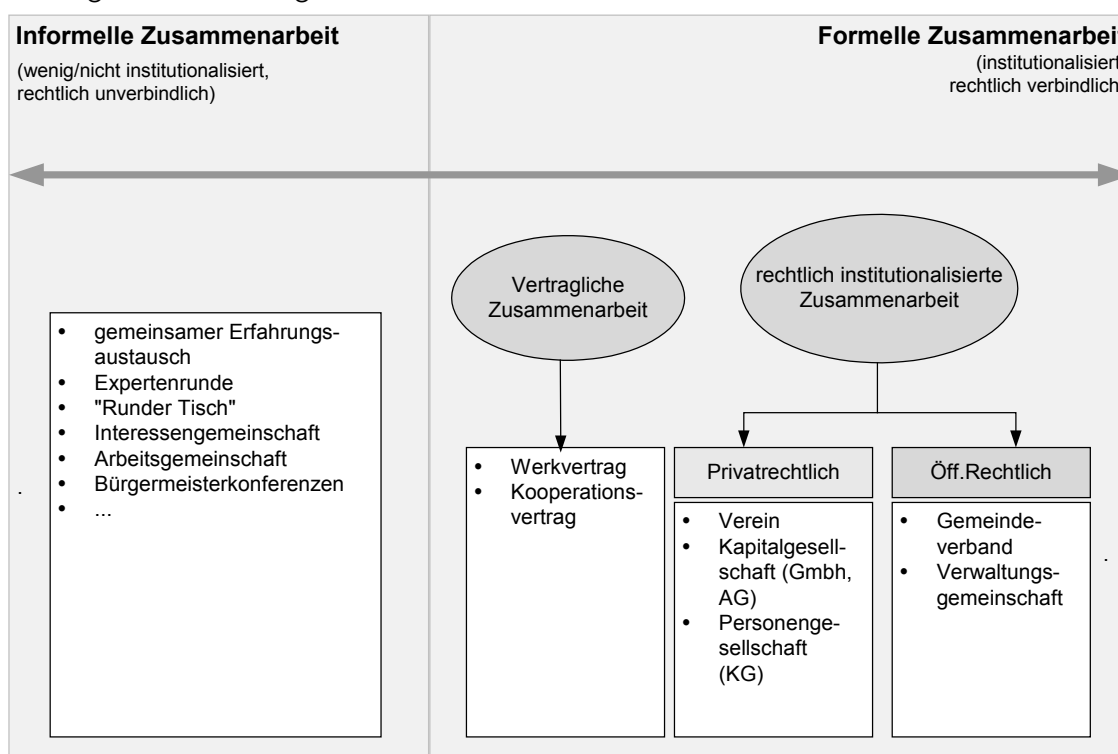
Informelle Zusammenarbeit
(wenig/nicht institutionalisiert, rechtlich unverbindlich)

Formelle Zusammenarbei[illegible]
(institutionalisier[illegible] rechtlich verbindlich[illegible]

- gemeinsamer Erfahrungsaustausch
- Expertenrunde
- "Runder Tisch"
- Interessengemeinschaft
- Arbeitsgemeinschaft
- Bürgermeisterkonferenzen
- ...

Vertragliche Zusammenarbeit

rechtlich institutionalisierte Zusammenarbeit

- Werkvertrag
- Kooperationsvertrag

Privatrechtlich

- Verein
- Kapitalgesellschaft (Gmbh, AG)
- Personengesellschaft (KG)

Öff.Rechtlich

- Gemeindeverband
- Verwaltungsgemeinschaft